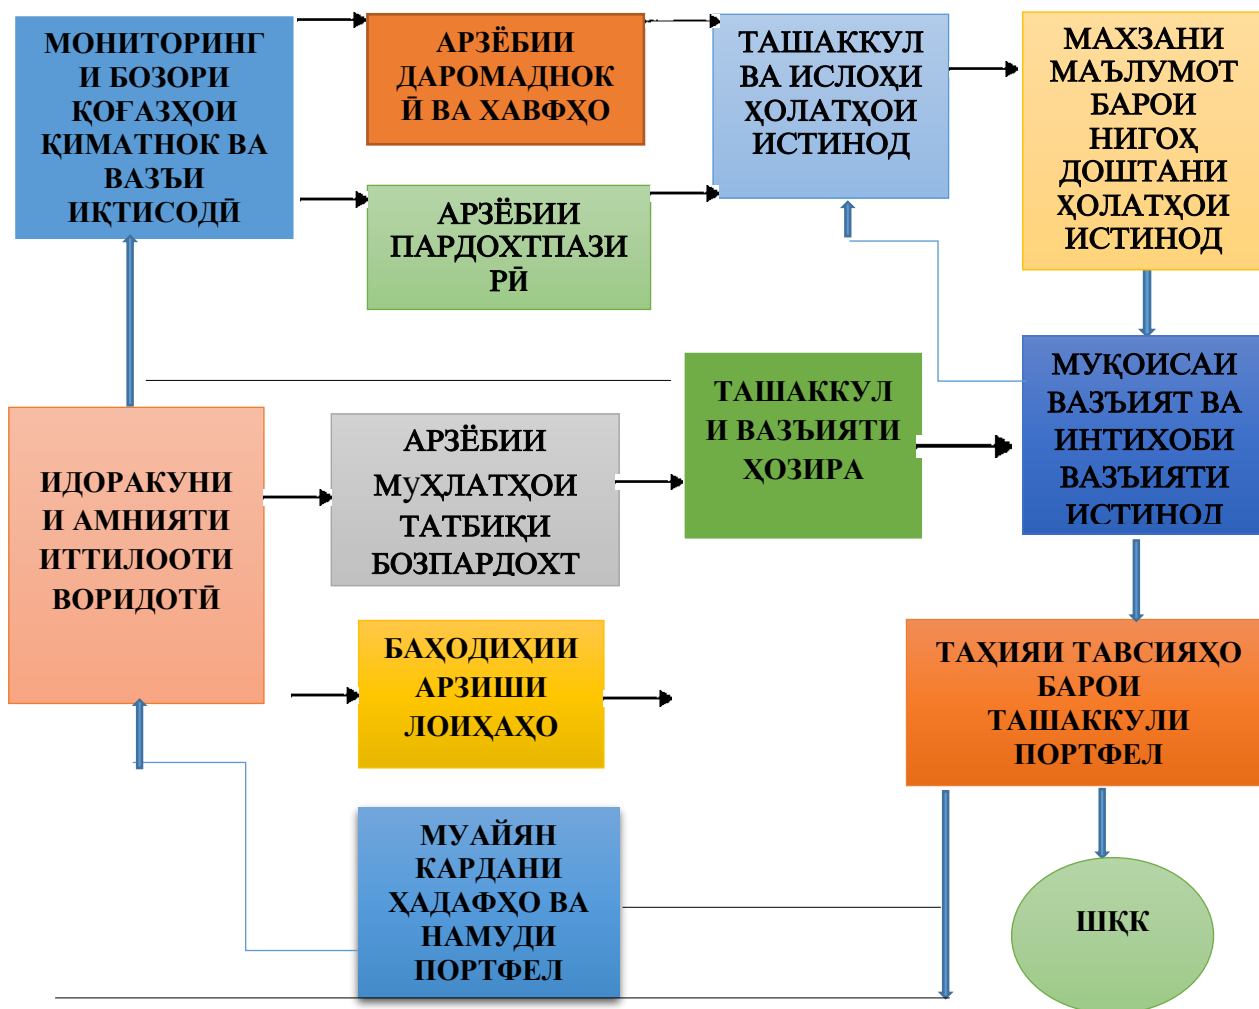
МОНИТОРИНГИ БОЗОРИ ҚОҒАЗҲОИ ҚИМАТНОК ВА ВАЗЪИ ИҚТИСОДӢ

АРЗЁБИИ ДАРОМАДНОКӢ ВА ХАВФҲО

АРЗЁБИИ ПАРДОХТПАЗИРӢ

ТАШАККУЛ ВА ИСЛОҲИ ҲОЛАТҲОИ ИСТИНОД

МАХЗАНИ МАЪЛУМОТ БАРОИ НИГОҲДОШТАНИ ҲОЛАТҲОИ ИСТИНОД

ИДОРАКУНИ ИСТИНОДИ АМНИЯТИ ИТТИЛООТИ ВОРИДОТӢ

ИДОРАКУНИ И АМНИЯТИ ИТТИЛООТИ ВОРИДОТӢ

АРЗЁБИИ МуҲЛАТҲОИ ТАТБИҚИ БОЗПАРДОХТ

ТАШАККУЛИ ВАЗЪИЯТИ ҲОЗИРА

МУҚОИСАИ ВАЗЪИЯТ ВА ИНТИХОБИ ВАЗЪИЯТИ ИСТИНОД

БАҲОДИҲИИ АРЗИШИ ЛОИҲАҲО

ТАҲИЯИ ТАВСИЯҲО БАРОИ ТАШАККУЛИ ПОРТФЕЛ

МУАЙЯН КАРДАНИ ҲАДАФҲО ВА НАМУДИ ПОРТФЕЛ

ШҚК